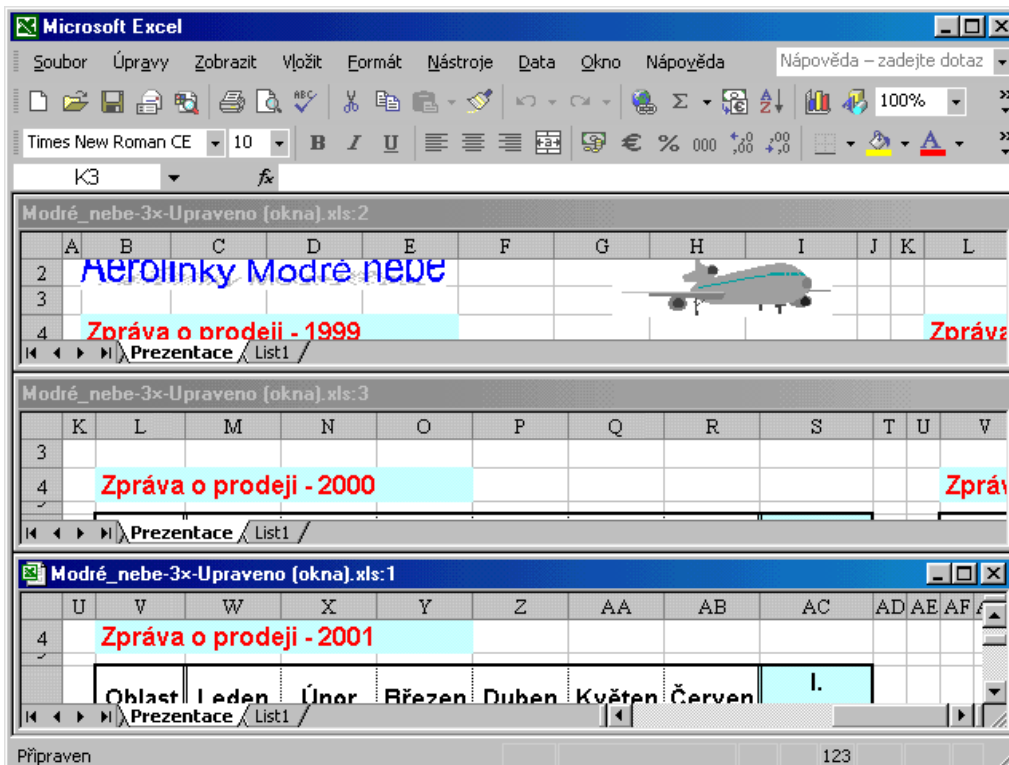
Microsoft Excel

Soubor Úpravy Zobrazit Vložit Formát Nástroje Data Okno Nápověda Nápověda – zadejte dotaz

100%

Times New Roman CE 10 B I U € % 000 ,00 ,0

K3 fx

Modré_nebe-3x-Upraveno (okna).xls:2

| | A | B | C | D | E | F | G | H | I | J | K | L |
|---|---|---|---|---|---|---|---|---|---|---|---|---|
| 2 | | Aerolinky Modré nebe | | | | | | | | | | |
| 3 | | | | | | | | | | | | |
| 4 | | Zpráva o prodeji - 1999 | | | | | | | | | | Zpráva |

Prezentace List1

Modré_nebe-3x-Upraveno (okna).xls:3

| | K | L | M | N | O | P | Q | R | S | T | U | V |
|---|---|---|---|---|---|---|---|---|---|---|---|---|
| 3 | | | | | | | | | | | | |
| 4 | | Zpráva o prodeji - 2000 | | | | | | | | | | Zpráv |

Prezentace List1

Modré_nebe-3x-Upraveno (okna).xls:1

| | U | V | W | X | Y | Z | AA | AB | AC | AD | AE | AF |
|---|---|---|---|---|---|---|---|---|---|---|---|---|
| 4 | | Zpráva o prodeji - 2001 | | | | | | | | | | |
| | | Oblast | Leden | Únor | Březen | Duben | Květen | Červen | I. | | | |

Prezentace List1

Připraven 123